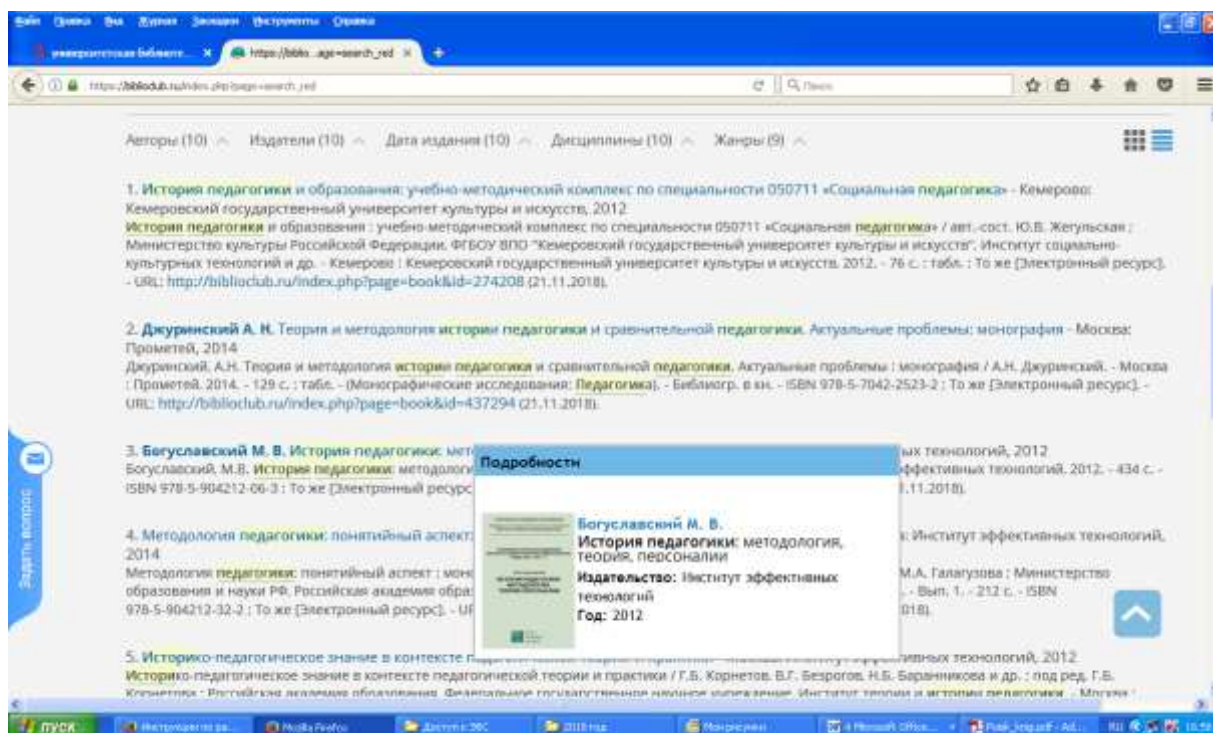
Файл Правка Вид Журнал Закладки Инструменты Справка

университетская библиотека... × https://biblio...age=search_red × +

https://biblioclub.ru/index.php?page=search_red

Поиск

Авторы (10) Издатели (10) Дата издания (10) Дисциплины (10) Жанры (9)

1. История педагогики и образования: учебно-методический комплекс по специальности 050711 «Социальная педагогика» - Кемерово: Кемеровский государственный университет культуры и искусств, 2012
История педагогики и образования : учебно-методический комплекс по специальности 050711 «Социальная педагогика» / авт.-сост. Ю.В. Жегульская ; Министерство культуры Российской Федерации, ФГБОУ ВПО "Кемеровский государственный университет культуры и искусств", Институт социально-культурных технологий и др. - Кемерово : Кемеровский государственный университет культуры и искусств, 2012. - 76 с. : табл. ; То же [Электронный ресурс]. - URL: http://biblioclub.ru/index.php?page=book&id=274208 (21.11.2018).

2. Джуринский А. Н. Теория и методология истории педагогики и сравнительной педагогики. Актуальные проблемы: монография - Москва: Прометей, 2014
Джуринский, А.Н. Теория и методология истории педагогики и сравнительной педагогики. Актуальные проблемы : монография / А.Н. Джуринский. - Москва : Прометей, 2014. - 129 с. : табл. - (Монографические исследования: Педагогика). - Библиогр. в кн. - ISBN 978-5-7042-2523-2 ; То же [Электронный ресурс]. - URL: http://biblioclub.ru/index.php?page=book&id=437294 (21.11.2018).

3. Богуславский М. В. История педагогики: мет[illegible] ых технологий, 2012
Богуславский, М.В. История педагогики: методологи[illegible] ффективных технологий, 2012. - 434 с. - ISBN 978-5-904212-06-3 ; То же [Электронный ресурс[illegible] .11.2018).

4. Методология педагогики: понятийный аспект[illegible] : Институт эффективных технологий, 2014
Методология педагогики: понятийный аспект : мон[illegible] М.А. Галагузова ; Министерство образования и науки РФ, Российская академия обра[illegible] . - Вып. 1. - 212 с. - ISBN 978-5-904212-32-2 ; То же [Электронный ресурс]. - UR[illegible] 018).

Подробности
Богуславский М. В.
История педагогики: методология, теория, персоналии
Издательство: Институт эффективных технологий
Год: 2012

5. Историко-педагогическое знание в контексте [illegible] ивных технологий, 2012
Историко-педагогическое знание в контексте педагогической теории и практики / Г.Б. Корнетов, В.Г. Безрогов, Н.Б. Баранникова и др. ; под ред. Г.Б. Корнетова ; Российская академия образования, Федеральное государственное научное учреждение, Институт теории и истории педагогики. - Москва ;

Задать вопрос

пуск